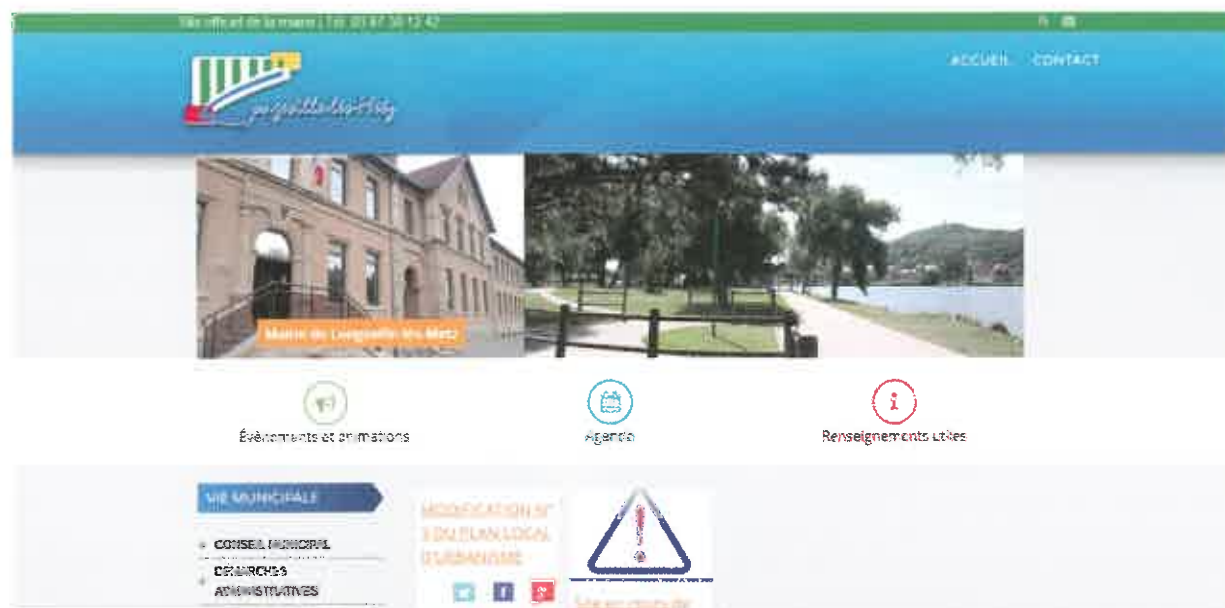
Site officiel de la mairie | Tel: 03 87 30 12 42

ACCUEIL CONTACT

Longeville-lès-Metz

Mairie de Longeville-lès-Metz

Évènements et animations

Agenda

Renseignements utiles

VIE MUNICIPALE

CONSEIL MUNICIPAL

DÉMARCHES ADMINISTRATIVES

MODIFICATION N° 3 DU PLAN LOCAL D'URBANISME

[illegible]